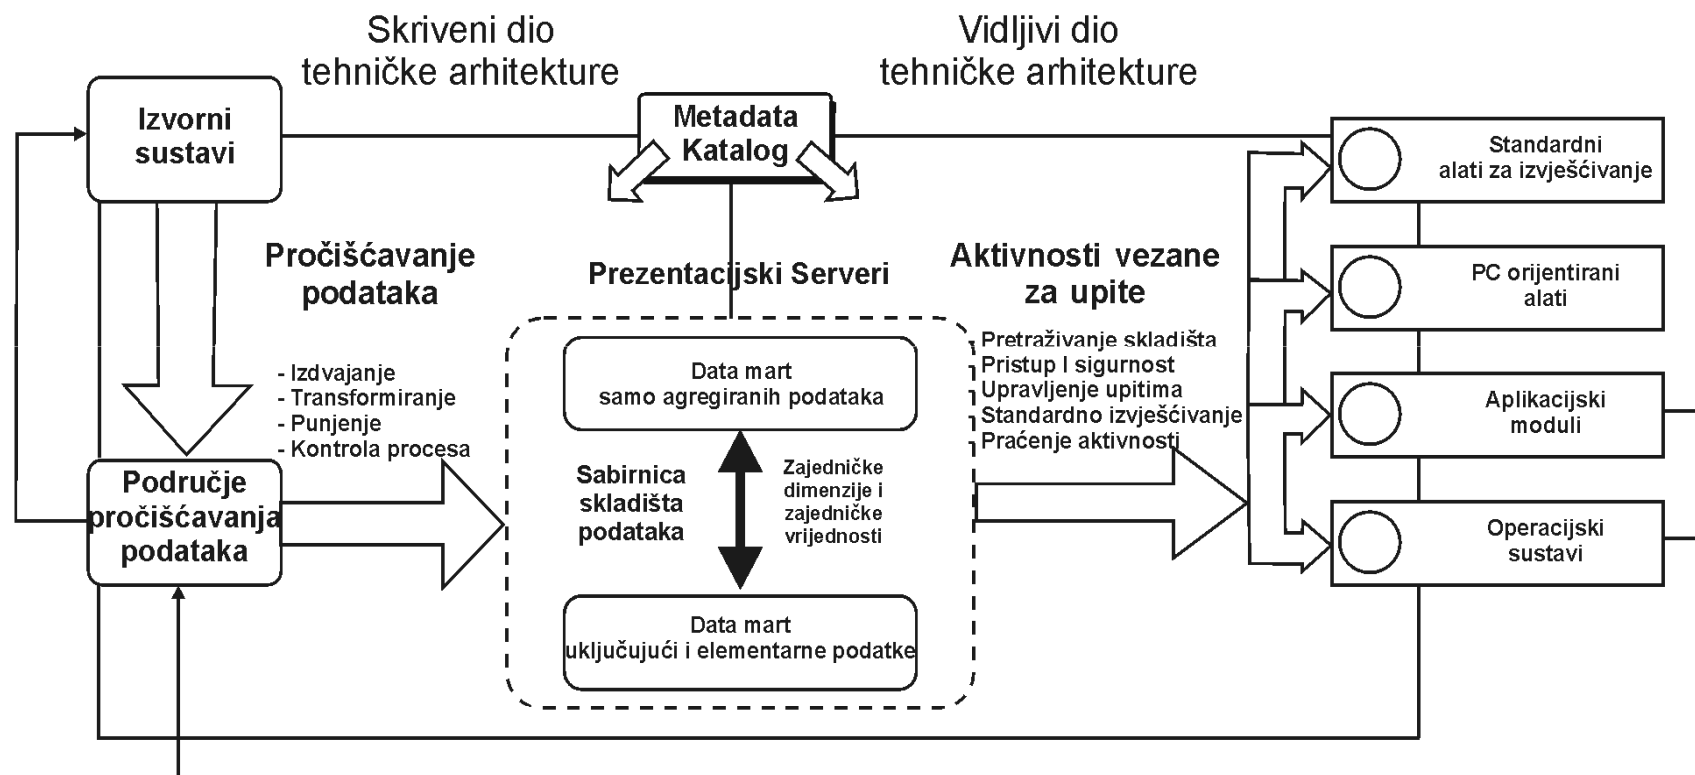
Skriveni dio tehničke arhitekture

Vidljivi dio tehničke arhitekture

Izvorni sustavi

Metadata Katalog

Standardni alati za izvješćivanje

Pročišćavanje podataka

Prezentacijski Serveri

Aktivnosti vezane za upite

PC orijentirani alati

- Izdvajanje
- Transformiranje
- Punjenje
- Kontrola procesa

Data mart samo agregiranih podataka

Pretraživanje skladišta
Pristup I sigurnost
Upravljenje upitima
Standardno izvješćivanje
Praćenje aktivnosti

Aplikacijski moduli

Sabirnica skladišta podataka

Zajedničke dimenzije i zajedničke vrijednosti

Područje pročišćavanja podataka

Operacijski sustavi

Data mart uključujući i elementarne podatke